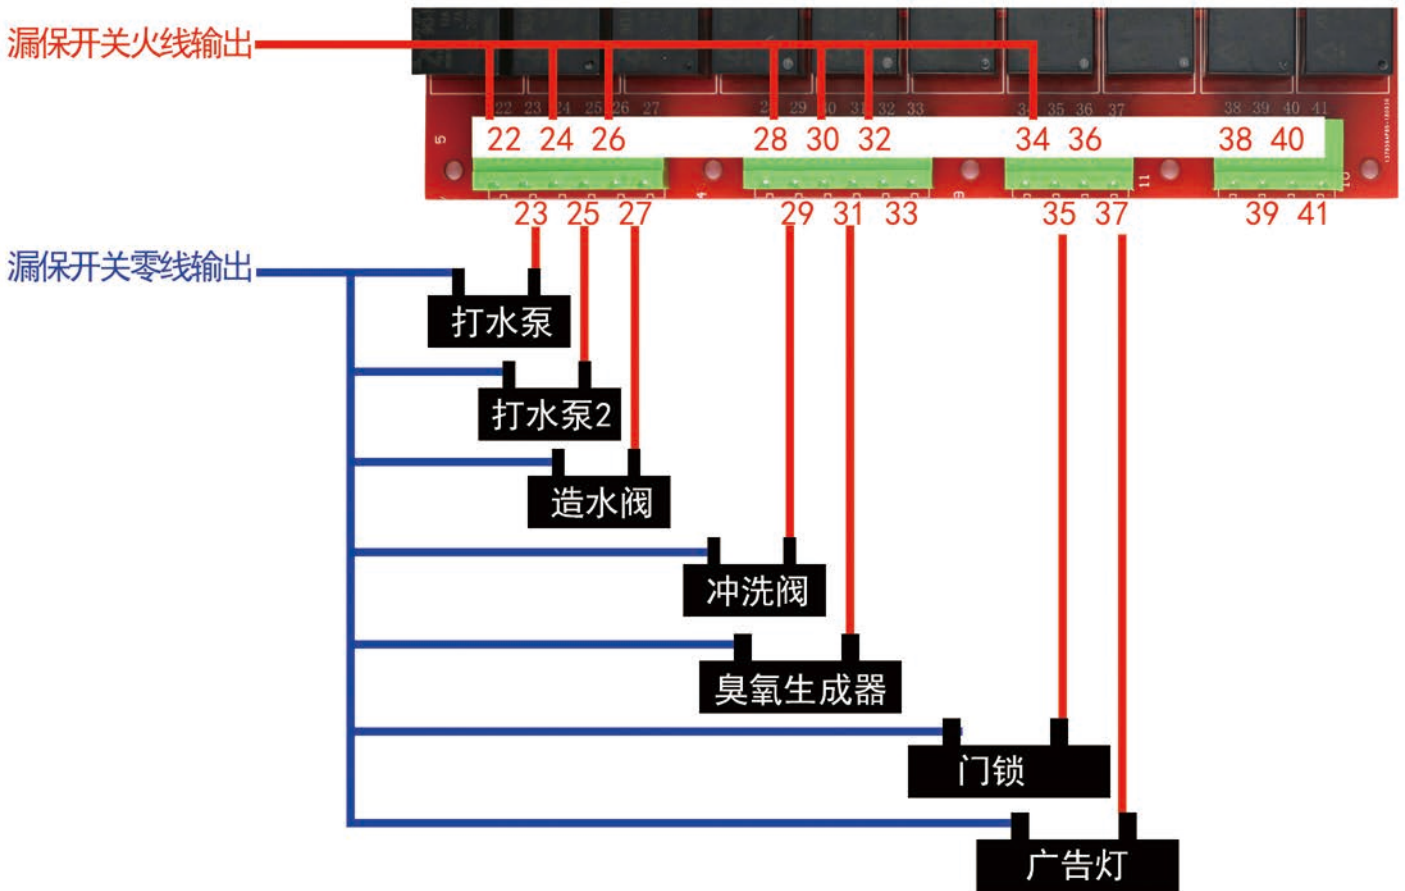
漏保开关火线输出

22 23 24 25 26 27 28 29 30 31 32 33 34 35 36 37 38 39 40 41

22 24 26 28 30 32 34 36 38 40

5 4 8 11 10

23 25 27 29 31 33 35 37 39 41

漏保开关零线输出

打水泵

打水泵2

造水阀

冲洗阀

臭氧生成器

门锁

广告灯